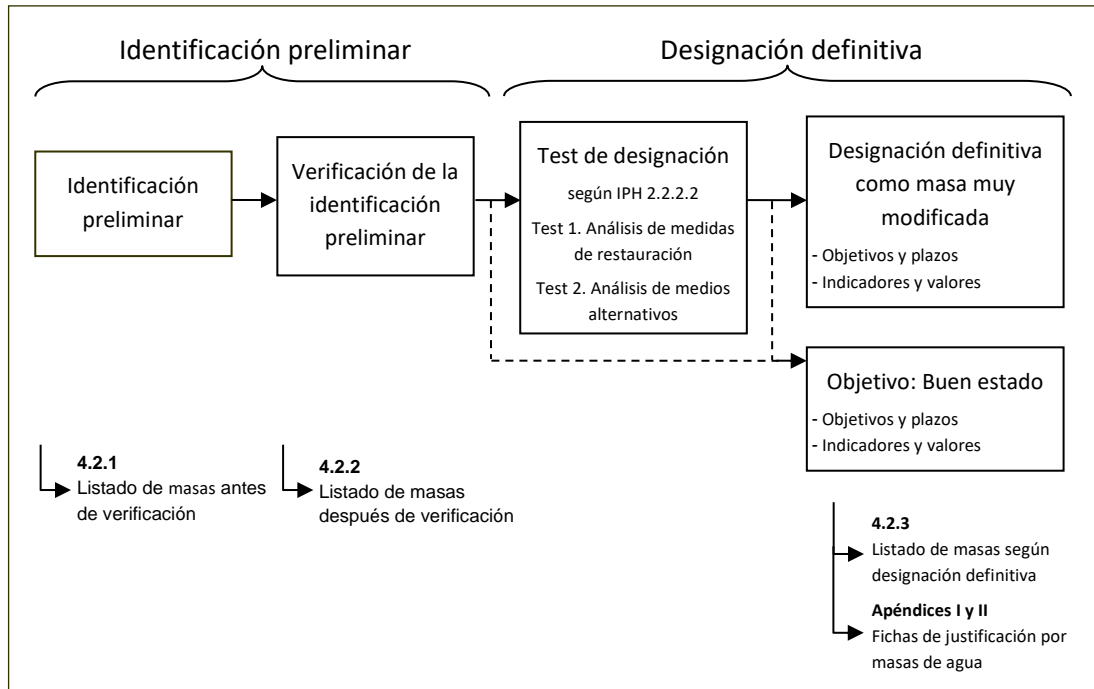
Identificación preliminar

Designación definitiva

Identificación preliminar

Verificación de la identificación preliminar

Test de designación

según IPH 2.2.2.2

Test 1. Análisis de medidas de restauración

Test 2. Análisis de medios alternativos

Designación definitiva como masa muy modificada

- Objetivos y plazos
- Indicadores y valores

Objetivo: Buen estado

- Objetivos y plazos
- Indicadores y valores

**4.2.1**
Listado de masas antes de verificación

**4.2.2**
Listado de masas después de verificación

**4.2.3**
Listado de masas según designación definitiva

**Apéndices I y II**
Fichas de justificación por masas de agua